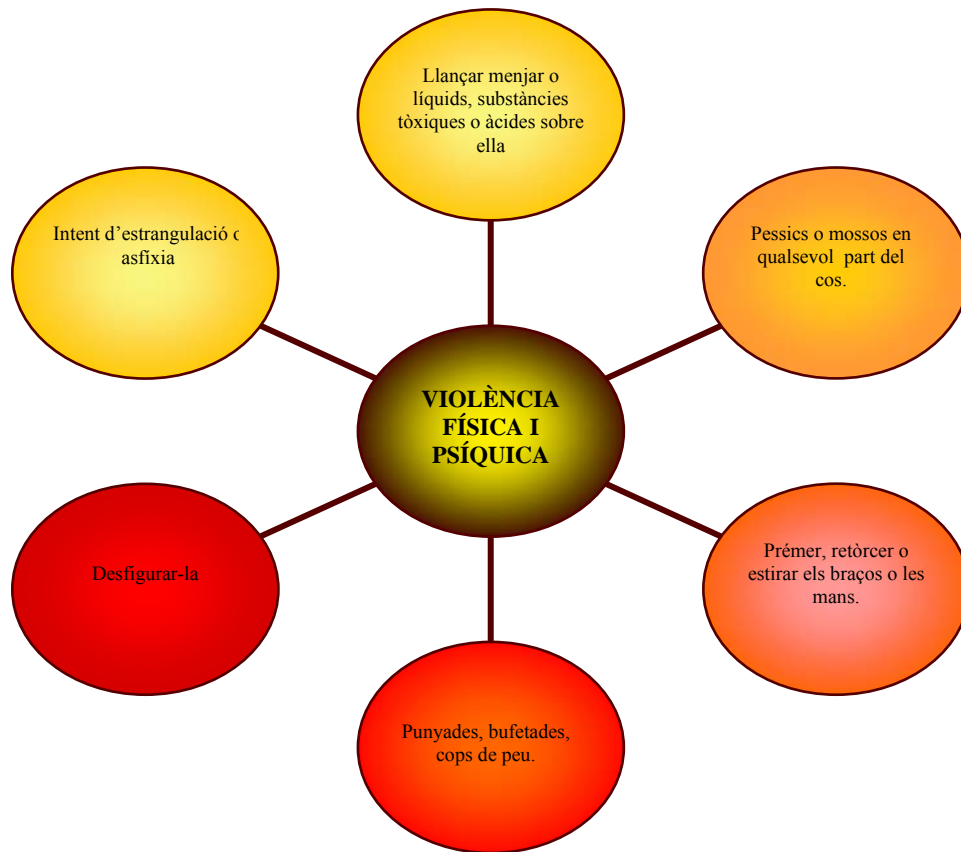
Llançar menjar o líquids, substàncies tòxiques o àcides sobre ella

Intent d’estrangulació o asfíxia

Pessics o mossos en qualsevol part del cos.

VIOLÈNCIA FÍSICA I PSÍQUICA

Desfigurar-la

Prémer, retòrcer o estirar els braços o les mans.

Punyades, bufetades, cops de peu.